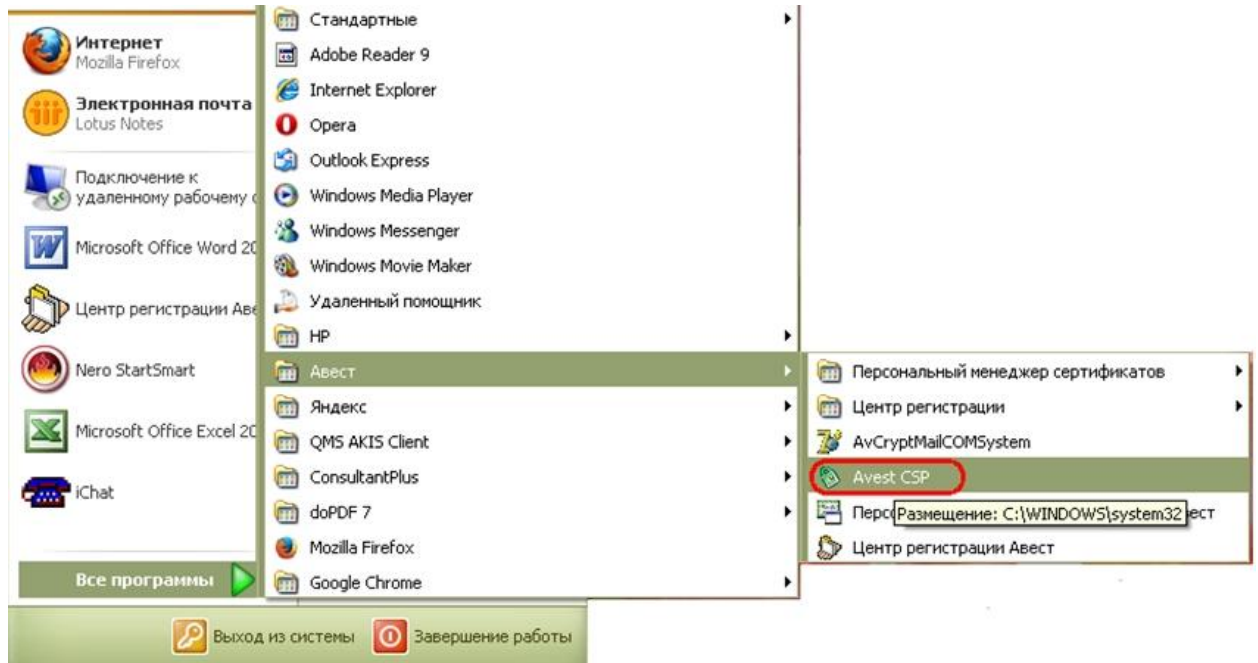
Интернет
Mozilla Firefox

Электронная почта
Lotus Notes

Подключение к удаленному рабочему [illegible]

Microsoft Office Word 20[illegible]

Центр регистрации Аве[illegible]

Nero StartSmart

Microsoft Office Excel 20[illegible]

iChat

Все программы

Стандартные
Adobe Reader 9
Internet Explorer
Opera
Outlook Express
Windows Media Player
Windows Messenger
Windows Movie Maker
Удаленный помощник
HP
Авест
Яндекс
QMS AKIS Client
ConsultantPlus
doPDF 7
Mozilla Firefox
Google Chrome

Персональный менеджер сертификатов
Центр регистрации
AvCryptMailCOMSystem
Avest CSP
Персо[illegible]ест
Размещение: C:\WINDOWS\system32
Центр регистрации Авест

Выход из системы
Завершение работы